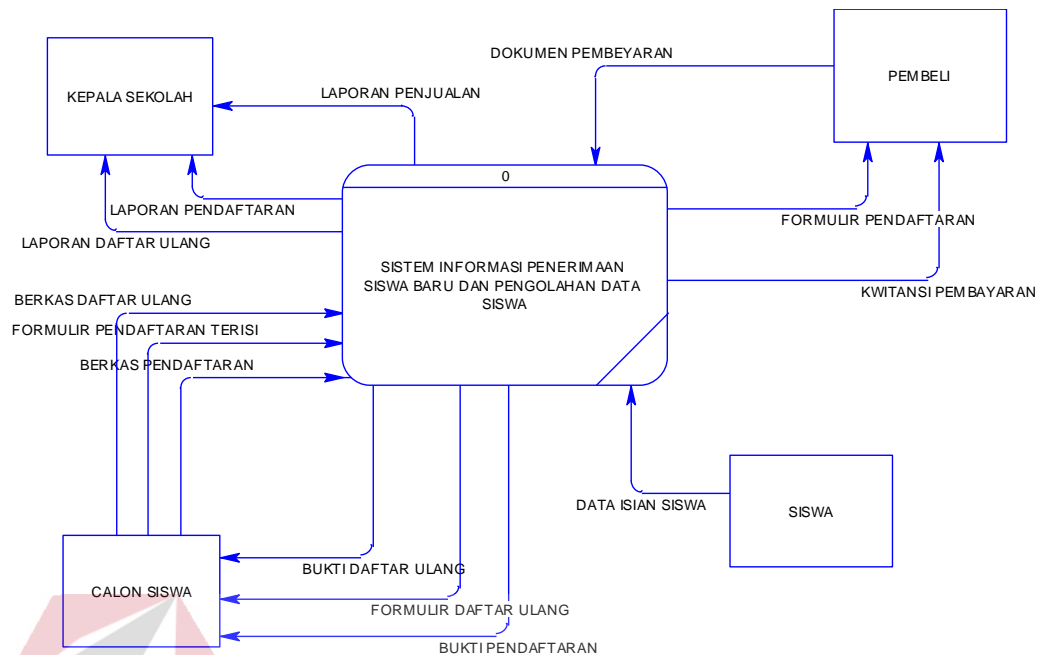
KEPALA SEKOLAH

LAPORAN PENJUALAN

DOKUMEN PEMBEYARAN

PEMBELI

0

LAPORAN PENDAFTARAN

LAPORAN DAFTAR ULANG

FORMULIR PENDAFTARAN

SISTEM INFORMASI PENERIMAAN SISWA BARU DAN PENGOLAHAN DATA SISWA

KWITANSI PEMBAYARAN

BERKAS DAFTAR ULANG

FORMULIR PENDAFTARAN TERISI

BERKAS PENDAFTARAN

DATA ISIAN SISWA

SISWA

CALON SISWA

BUKTI DAFTAR ULANG

FORMULIR DAFTAR ULANG

BUKTI PENDAFTARAN